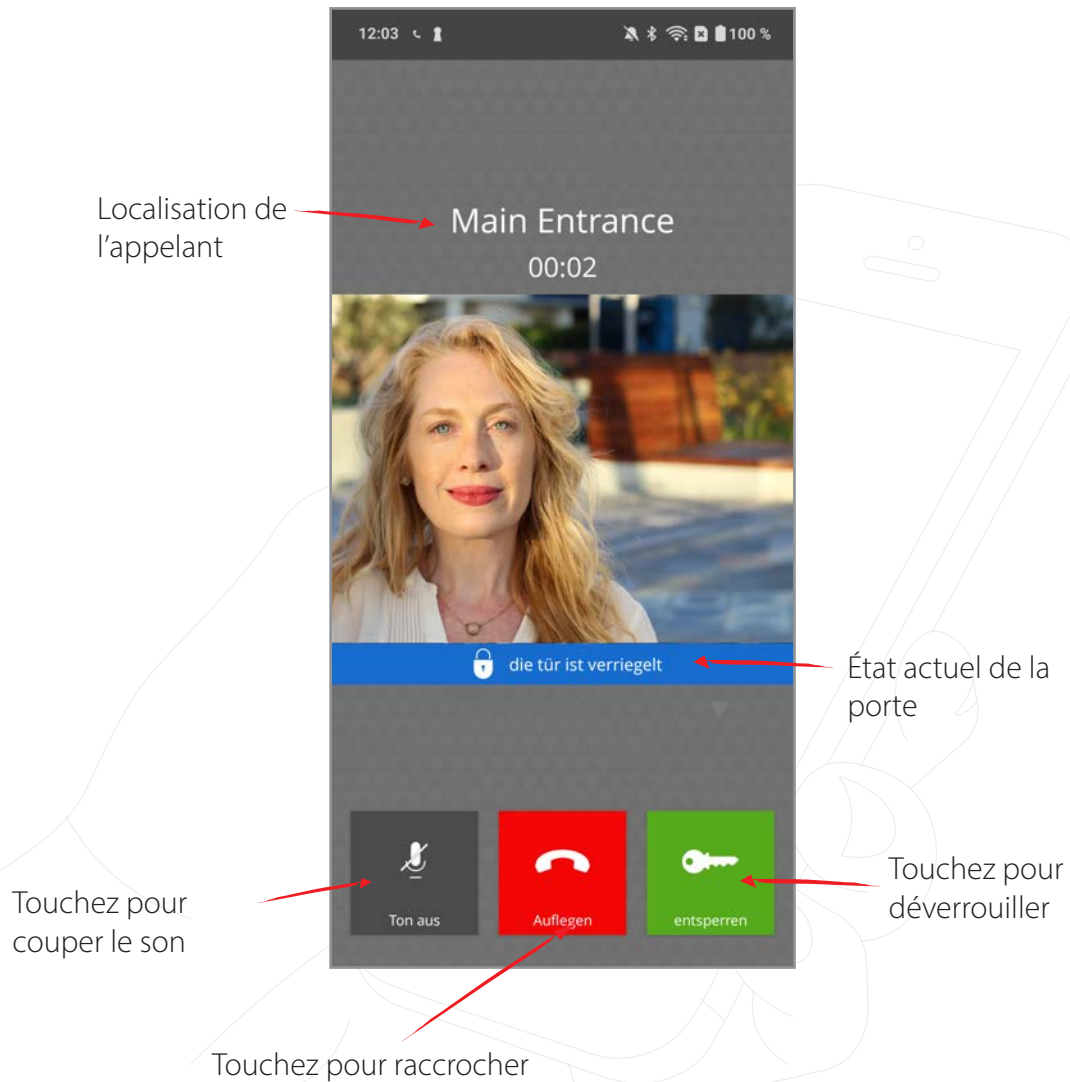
12:03

100 %

Localisation de l'appelant

Main Entrance

00:02

die tür ist verriegelt

État actuel de la porte

Touchez pour couper le son

Ton aus

Auflegen

entsperren

Touchez pour déverrouiller

Touchez pour raccrocher